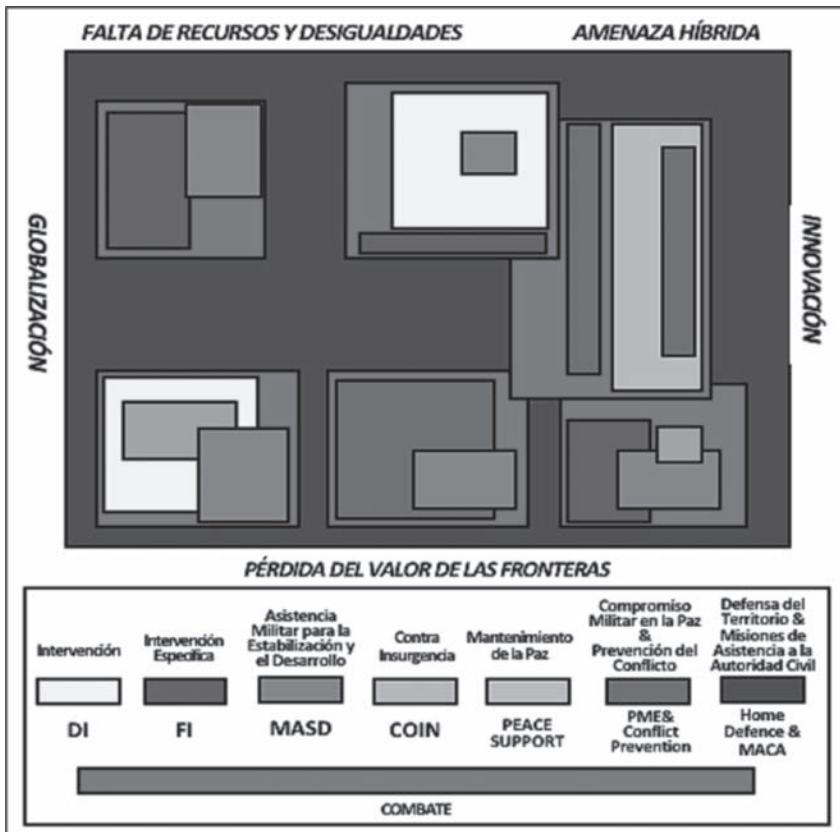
FALTA DE RECURSOS Y DESIGUALDADES

AMENAZA HÍBRIDA

GLOBALIZACIÓN

INNOVACIÓN

PÉRDIDA DEL VALOR DE LAS FRONTERAS

| Intervención | Intervención Específica | Asistencia Militar para la Estabilización y el Desarrollo | Contra Insurgencia | Mantenimiento de la Paz | Compromiso Militar en la Paz & Prevención del Conflicto | Defensa del Territorio & Misiones de Asistencia a la Autoridad Civil |
|---|---|---|---|---|---|---|
| DI | FI | MASD | COIN | PEACE SUPPORT | PME& Conflict Prevention | Home Defence & MACA |

COMBATE